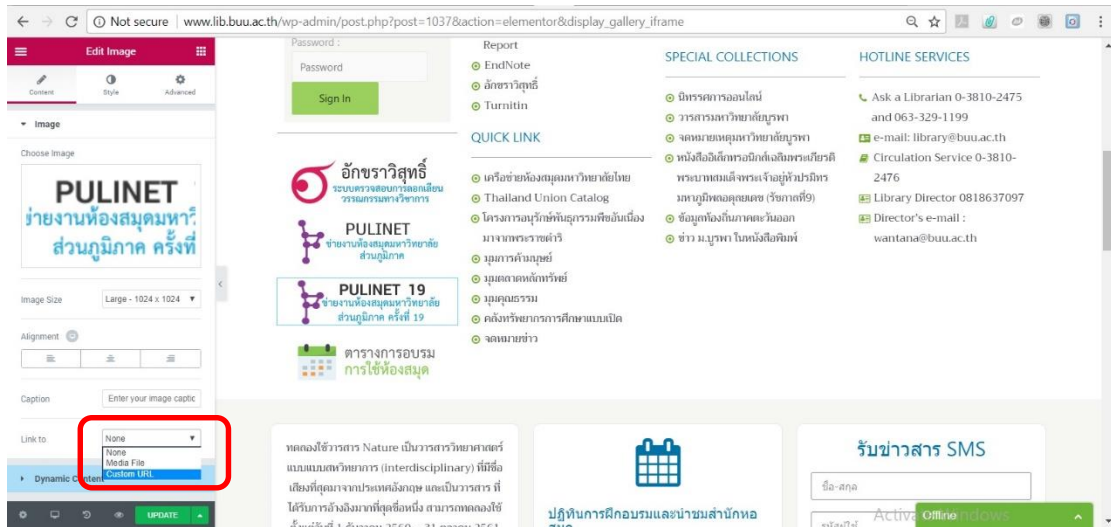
Not secure | www.lib.buu.ac.th/wp-admin/post.php?post=1037&action=elementor&display_gallery_iframe

Edit Image

Content Style Advanced

Image

Choose Image

PULINET
ข่ายงานห้องสมุดมหาวิ
ส่วนภูมิภาค ครั้งที่

Image Size Large - 1024 x 1024

Alignment

Caption Enter your image captio

Link to None
None
Media File
Custom URL

Dynamic Content

UPDATE

Password :
Password
Sign In

Report
EndNote
อักขราวิสุทธิ์
Turnitin

QUICK LINK

เครือข่ายห้องสมุดมหาวิทยาลัยไทย
Thailand Union Catalog
โครงการอนุรักษ์พันธุกรรมพืชอันเนื่องมาจากพระราชดำริ
มุมการค้ามนุษย์
มุมตลาดหลักทรัพย์
มุมคุณธรรม
คลังทรัพยากรการศึกษาแบบเปิด
จดหมายข่าว

SPECIAL COLLECTIONS

นิทรรศการออนไลน์
วารสารมหาวิทยาลัยบูรพา
จดหมายเหตุมหาวิทยาลัยบูรพา
หนังสืออิเล็กทรอนิกส์เฉลิมพระเกียรติ พระบาทสมเด็จพระเจ้าอยู่หัวปรมินทรมหาภูมิพลอดุลยเดช (รัชกาลที่9)
ข้อมูลท้องถิ่นภาคตะวันออก
ข่าว ม.บูรพา ในหนังสือพิมพ์

HOTLINE SERVICES

Ask a Librarian 0-3810-2475 and 063-329-1199
e-mail: library@buu.ac.th
Circulation Service 0-3810-2476
Library Director 0818637097
Director's e-mail : wantana@buu.ac.th

อักขราวิสุทธิ์
ระบบตรวจสอบการลอกเลียนวรรณกรรมทางวิชาการ

PULINET
ข่ายงานห้องสมุดมหาวิทยาลัยส่วนภูมิภาค

PULINET 19
ข่ายงานห้องสมุดมหาวิทยาลัยส่วนภูมิภาค ครั้งที่ 19

ตารางการอบรม
การใช้ห้องสมุด

ทดลองใช้วารสาร Nature เป็นวารสารวิทยาศาสตร์แบบแบบสหวิทยาการ (interdisciplinary) ที่มีชื่อเสียงที่สุดจากประเทศอังกฤษ และเป็นวารสารที่ได้รับการอ้างอิงมากที่สุดชื่อหนึ่ง สามารถทดลองใช้

ปฏิทินการฝึกอบรมและนำชมสำนักหอ

รับข่าวสาร SMS
ชื่อ-สกุล

Activate Windows
Offline